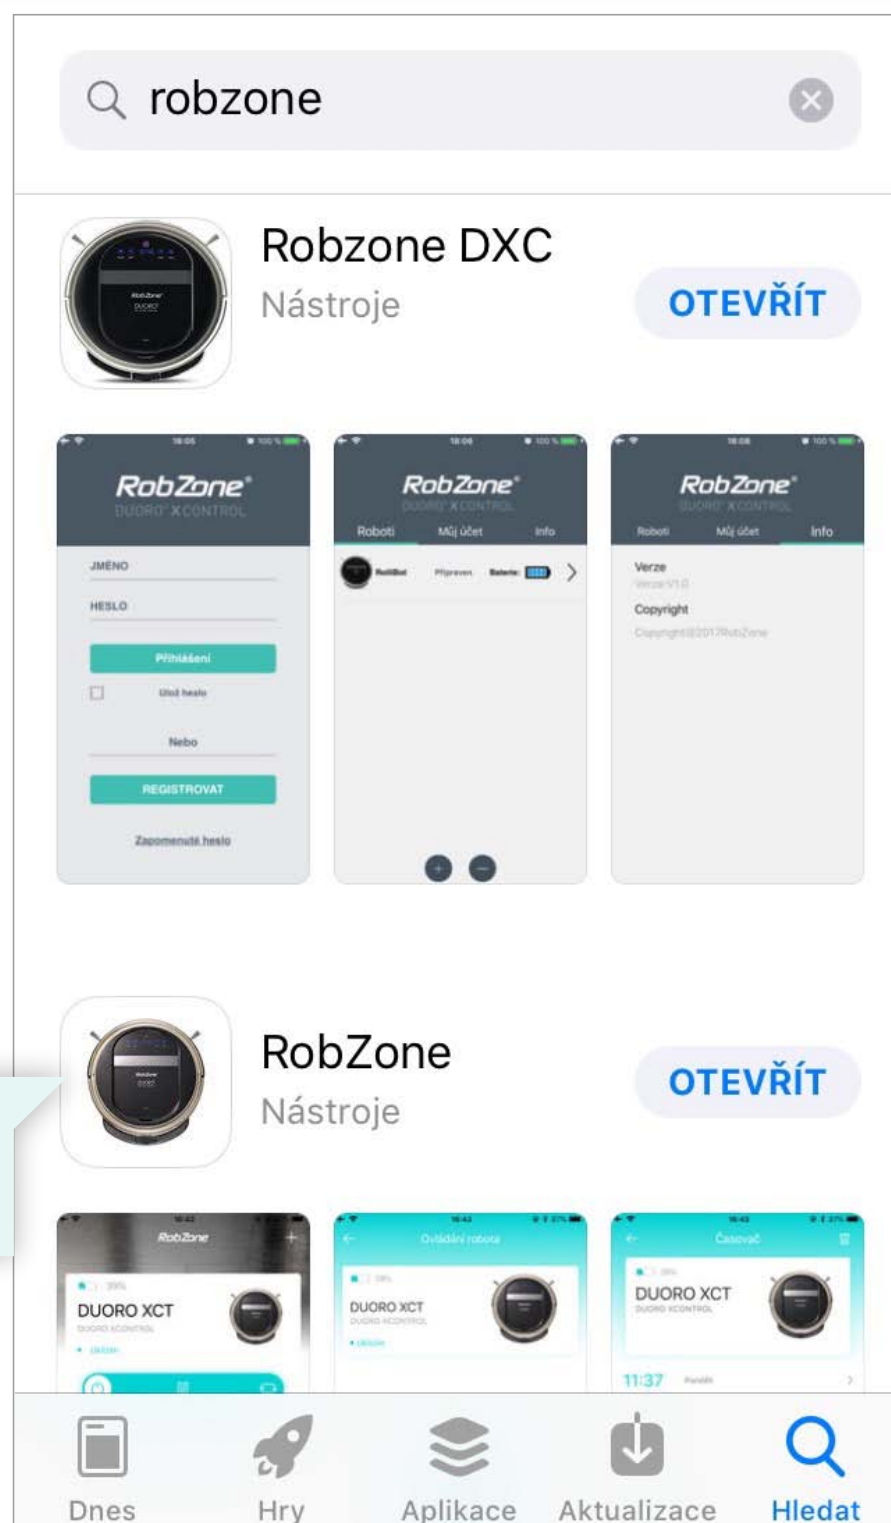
robzone

Robzone DXC
Nástroje
OTEVŘÍT

18:05
RobZone®
DUORO® XCONTROL
JMÉNO
HESLO
Přihlášení
Ulož heslo
Nebo
REGISTROVAT
Zapomenuté heslo

18:06
RobZone®
DUORO® XCONTROL
Roboti Můj účet Info
RollBot Připraven Baterie:

18:06
RobZone®
DUORO® XCONTROL
Roboti Můj účet Info
Verze
Verze V1.0
Copyright
Copyright@2017RobZone

RobZone
Nástroje
OTEVŘÍT

RobZone
DUORO XCT

Ovládání robota
DUORO XCT

Časovač
DUORO XCT
11:37

Dnes Hry Aplikace Aktualizace Hledat